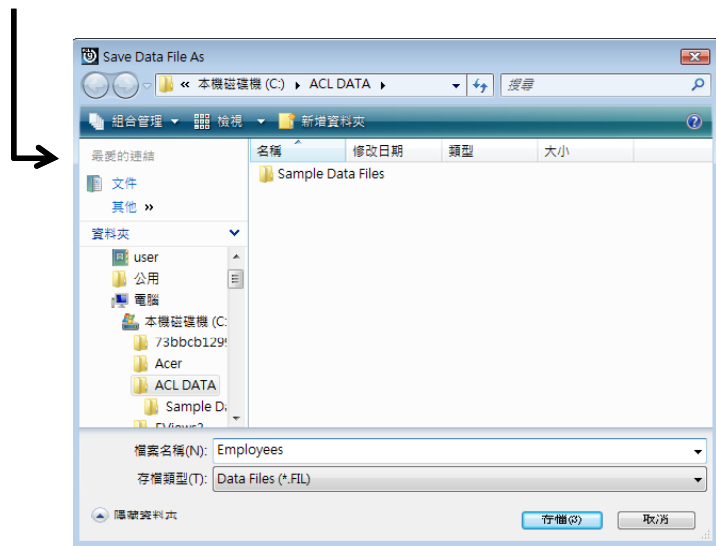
Save Data File As

« 本機磁碟機 (C:) ▸ ACL DATA ▸

搜尋

組合管理 ▾ 檢視 ▾ 新增資料夾

最愛的連結

文件

其他 »

資料夾

user

公用

電腦

本機磁碟機 (C:

73bbcb129

Acer

ACL DATA

Sample Da

EViews3

| 名稱 | 修改日期 | 類型 | 大小 |
|---|---|---|---|
| Sample Data Files | | | |

檔案名稱(N): Employees

存檔類型(T): Data Files (*.FIL)

隱藏資料夾

存檔(S)

取消